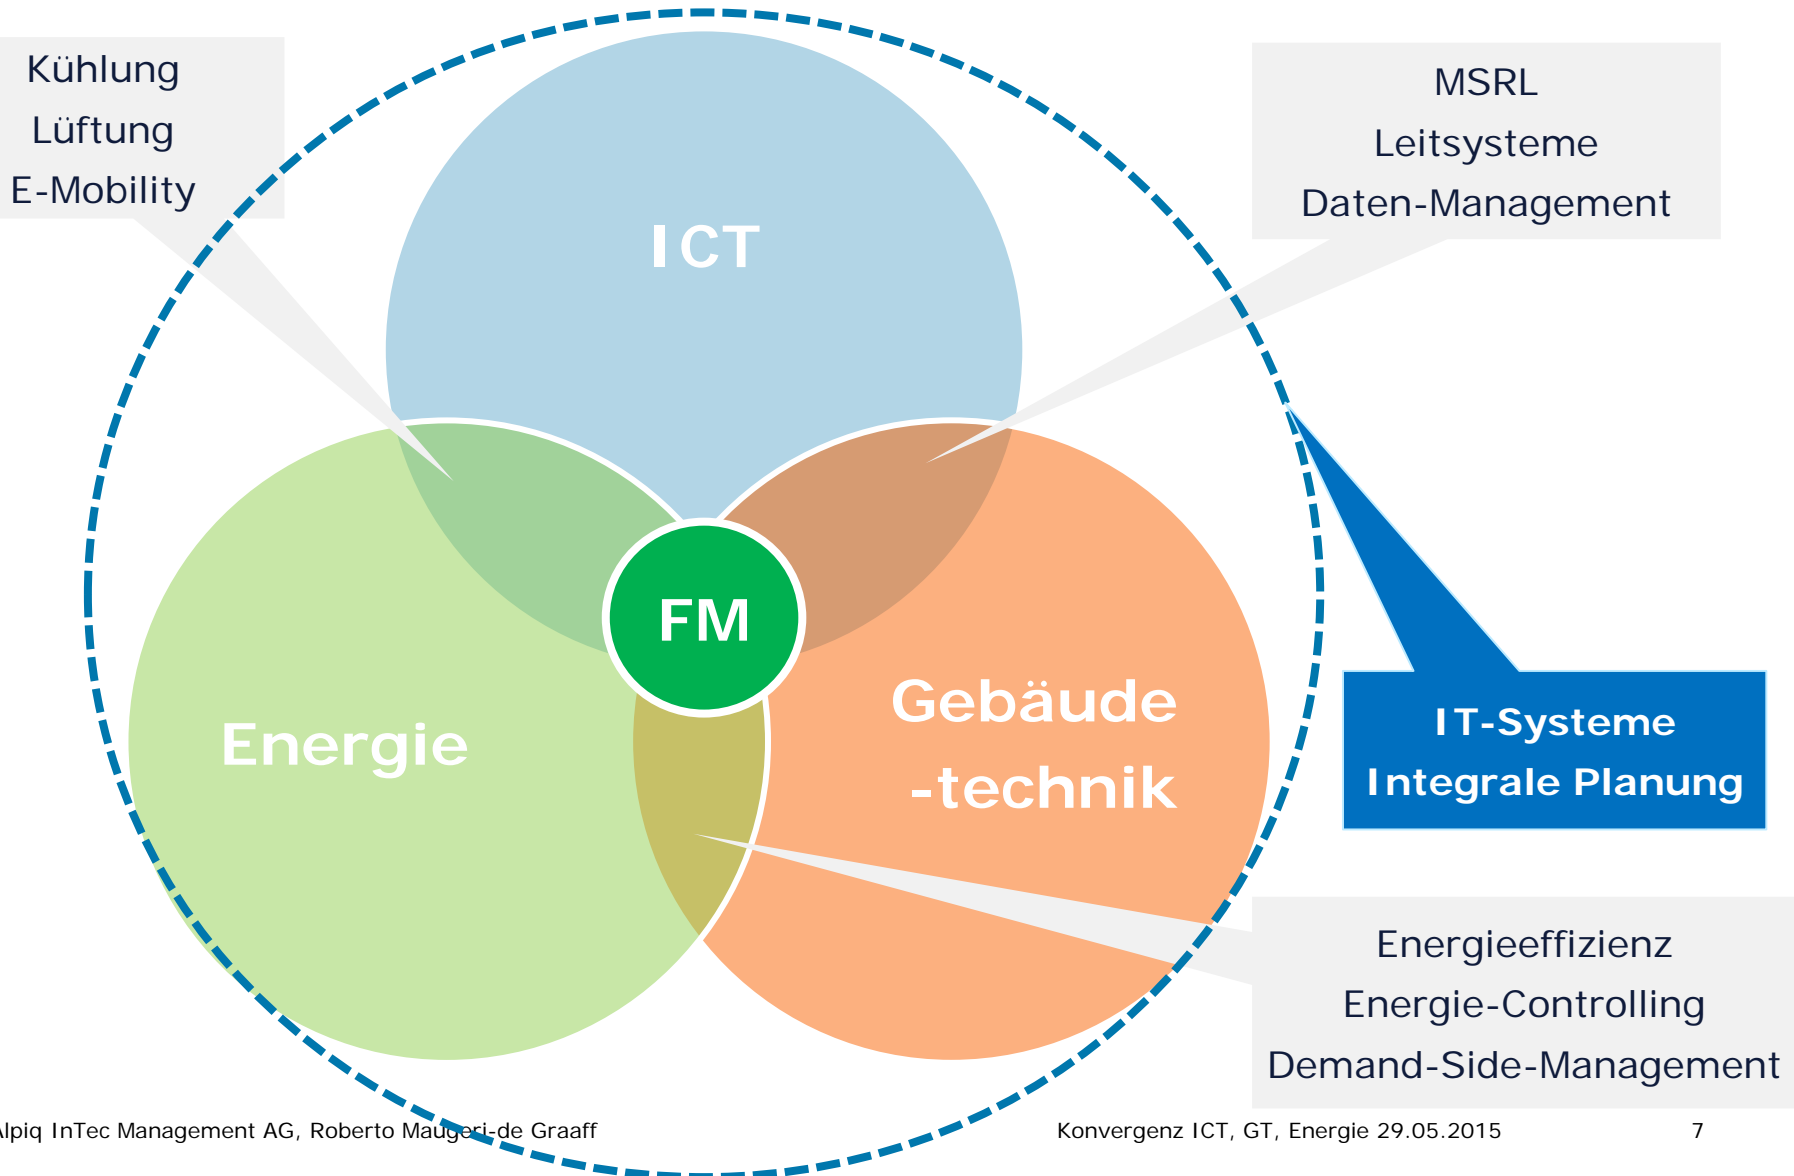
Kühlung
Lüftung
E-Mobility

ICT

MSRL
Leitsysteme
Daten-Management

FM

Energie

Gebäude
-technik

IT-Systeme
Integrale Planung

Energieeffizienz
Energie-Controlling
Demand-Side-Management

Alpiq InTec Management AG, Roberto Maugeri-de Graaff

Konvergenz ICT, GT, Energie 29.05.2015

7